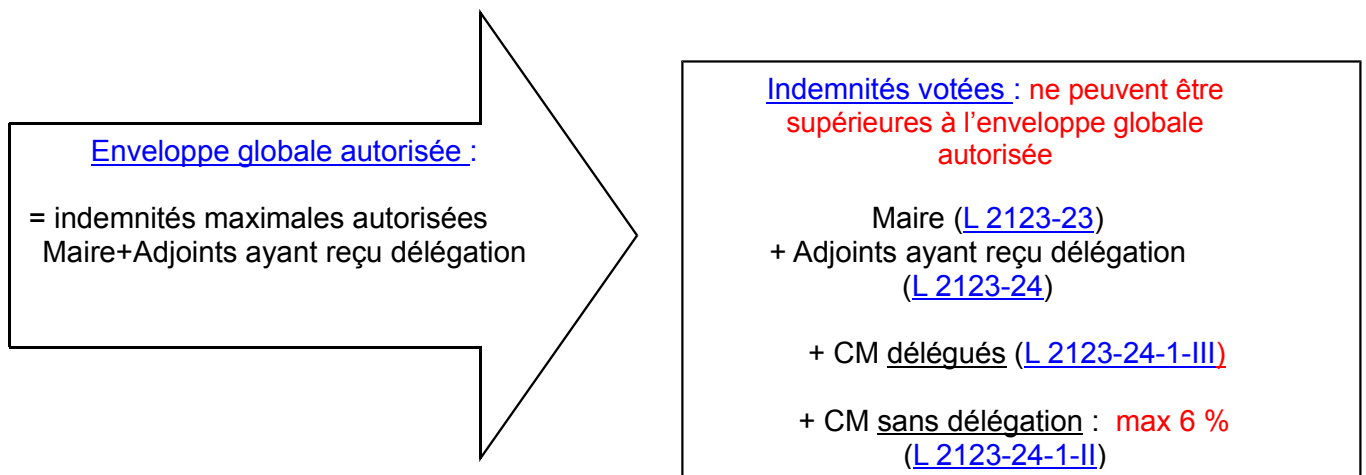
Enveloppe globale autorisée :

= indemnités maximales autorisées Maire+Adjoints ayant reçu délégation

Indemnités votées : ne peuvent être supérieures à l'enveloppe globale autorisée

Maire (L 2123-23)
+ Adjoints ayant reçu délégation (L 2123-24)

+ CM délégués (L 2123-24-1-III)

+ CM sans délégation : max 6 % (L 2123-24-1-II)